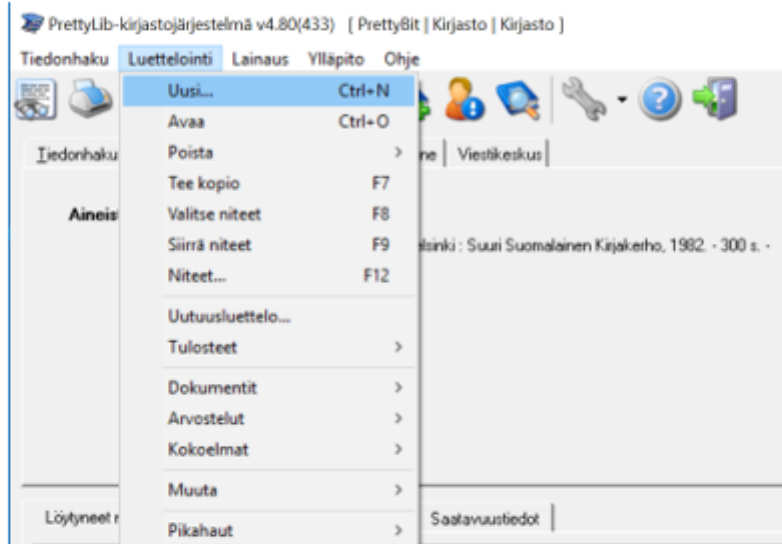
PrettyLib-kirjastojärjestelmä v4.80(433) [ PrettyBit | Kirjasto | Kirjasto ]

Tiedonhaku Luettelointi Lainaus Ylläpito Ohje

Tiedonhaku

Aineis

ne | Viestikeskus |

elsinki : Suuri Suomalainen Kirjakerho, 1982. - 300 s. -

Uusi... Ctrl+N
Avaa Ctrl+O
Poista >
Tee kopio F7
Valitse niteet F8
Siirrä niteet F9
Niteet... F12
Uutuusluettelo...
Tulosteet >
Dokumentit >
Arvostelut >
Kokoelmat >
Muuta >
Pikahaut >

Löytyneet r

Saatavuustiedot